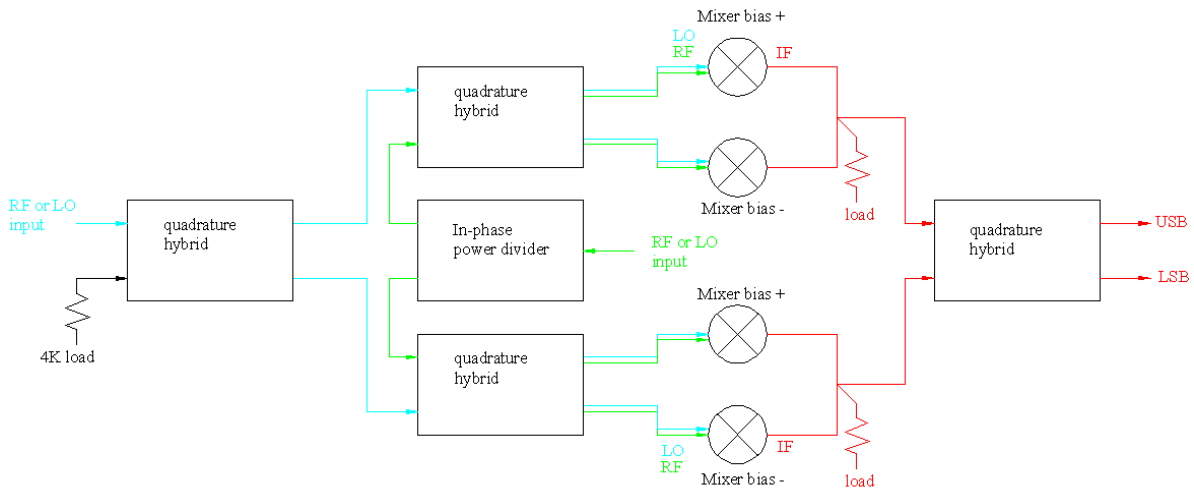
Mixer bias +

LO
RF

IF

quadrature hybrid

Mixer bias -

load

RF or LO input

quadrature hybrid

In-phase power divider

RF or LO input

quadrature hybrid

USB

LSB

4K load

Mixer bias +

quadrature hybrid

LO
RF

IF

Mixer bias -

load